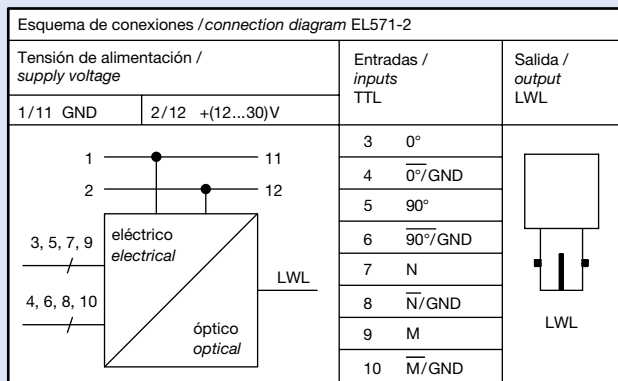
Esquema de conexiones / *connection diagram* EL571-2

| Tensión de alimentación / *supply voltage* | | Entradas / *inputs* TTL | | Salida / *output* LWL |
|---|---|---|---|---|
| 1/11 GND | 2/12 +(12...30)V | | | |
| | | 3 | 0° | |
| | | 4 | $\overline{0°}$/GND | |
| | | 5 | 90° | |
| | | 6 | $\overline{90°}$/GND | |
| | | 7 | N | |
| | | 8 | $\overline{N}$/GND | |
| | | 9 | M | |
| | | 10 | $\overline{M}$/GND | |

1
11
2
12
3, 5, 7, 9
4, 6, 8, 10
eléctrico
*electrical*
óptico
*optical*
LWL

LWL